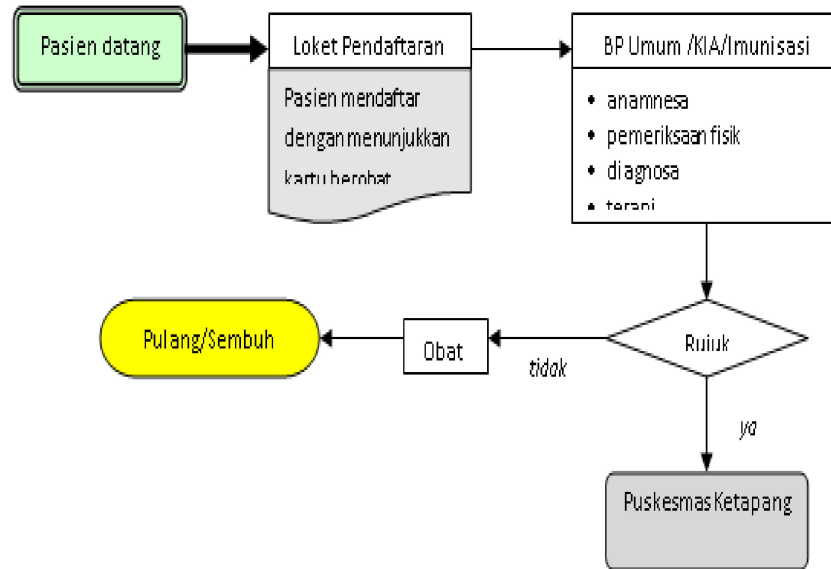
Pasien datang

Loket Pendaftaran

Pasien mendaftar dengan menunjukkan kartu berobat

BP Umum /KIA/Imunisasi

• anamnesa
• pemeriksaan fisik
• diagnosa
• terapi

Pulang/Sembuh

Obat

tidak

Rujuk

ya

Puskesmas Ketapang